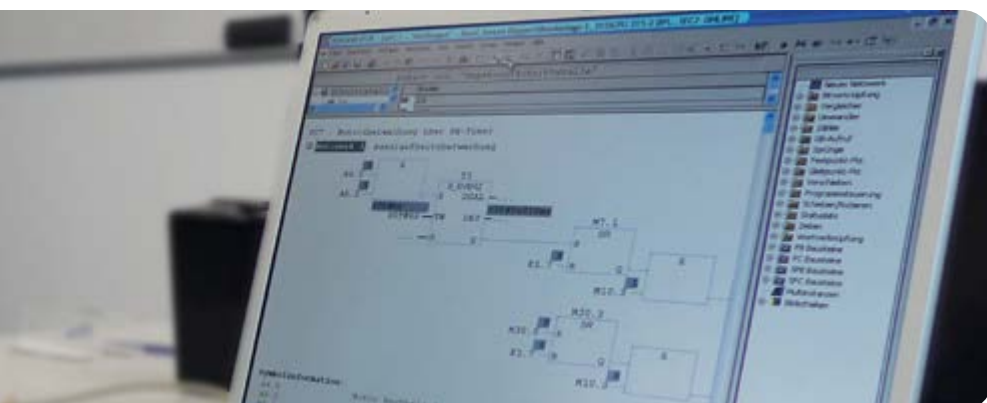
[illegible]

FC7 : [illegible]

Netzwerk 1 : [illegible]

&

A4.1

A4.2

T1

S_EVERZ

DUAL

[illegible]

DW

DEZ

M7.1

SR

S

R

Q

E1.

M10.

&

M10.3

SR

M30.

S

E1.

R

Q

M10.

&

Symbolinformation:

Neues Netzwerk

Bitverknüpfung

Vergleicher

Umwandler

Zähler

DB-Aufruf

Sprünge

Festpunkt-Fkt

Gleitpunkt-Fkt

Verschieben

Programmsteuerung

Schieben/Rotieren

Statusbits

Zeiten

Wortverknüpfung

FB-Bausteine

FC-Bausteine

SFB-Bausteine

SFC-Bausteine

Multiinstanzen

Bibliotheken